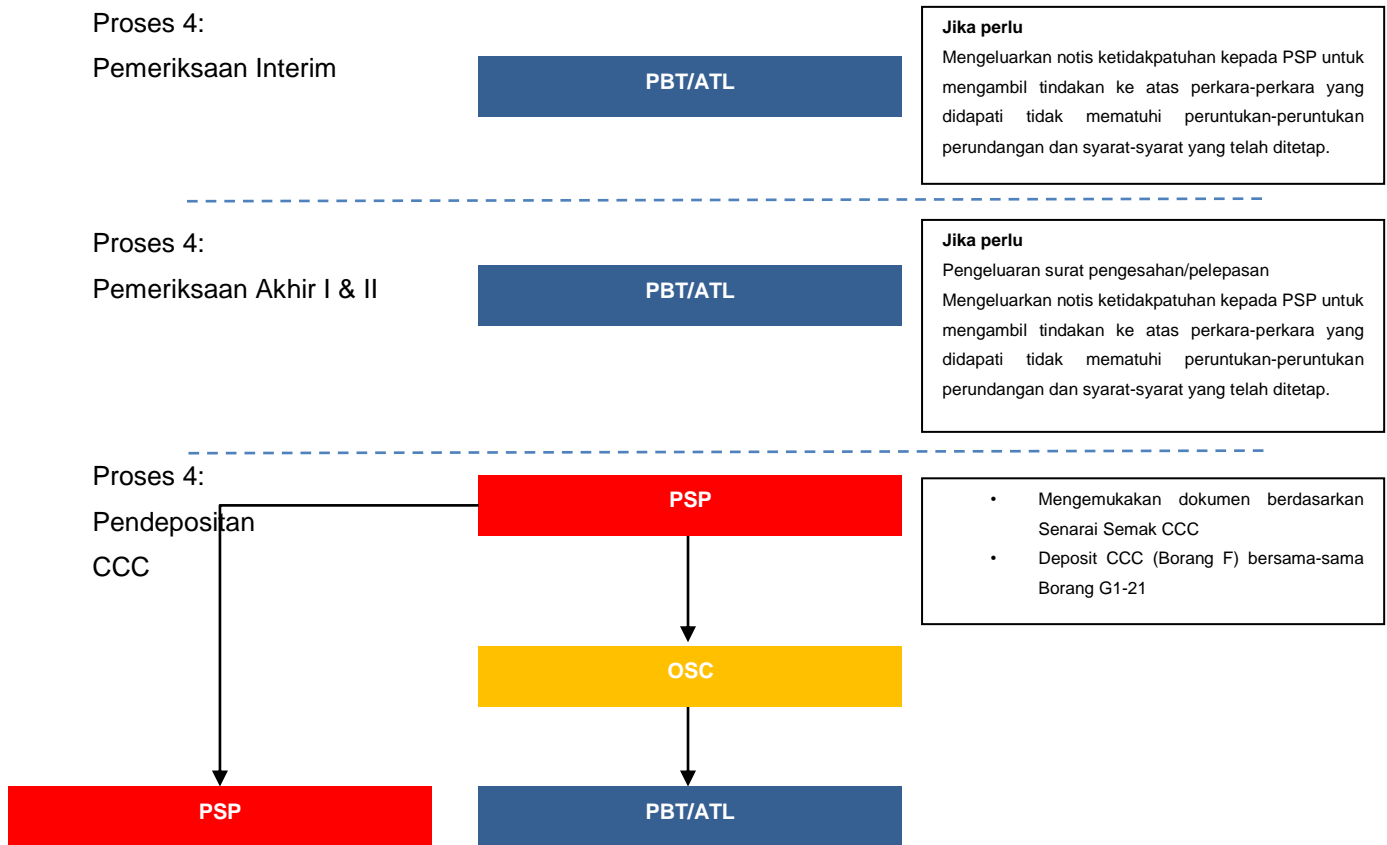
Proses 4:

Pemeriksaan Interim

PBT/ATL

Jika perlu

Mengeluarkan notis ketidakpatuhan kepada PSP untuk mengambil tindakan ke atas perkara-perkara yang didapati tidak mematuhi peruntukan-peruntukan perundangan dan syarat-syarat yang telah ditetap.

Proses 4:

Pemeriksaan Akhir I & II

PBT/ATL

Jika perlu

Pengeluaran surat pengesahan/pelepasan

Mengeluarkan notis ketidakpatuhan kepada PSP untuk mengambil tindakan ke atas perkara-perkara yang didapati tidak mematuhi peruntukan-peruntukan perundangan dan syarat-syarat yang telah ditetap.

Proses 4:

Pendepositan

CCC

PSP

• Mengemukakan dokumen berdasarkan Senarai Semak CCC
• Deposit CCC (Borang F) bersama-sama Borang G1-21

OSC

PSP

PBT/ATL